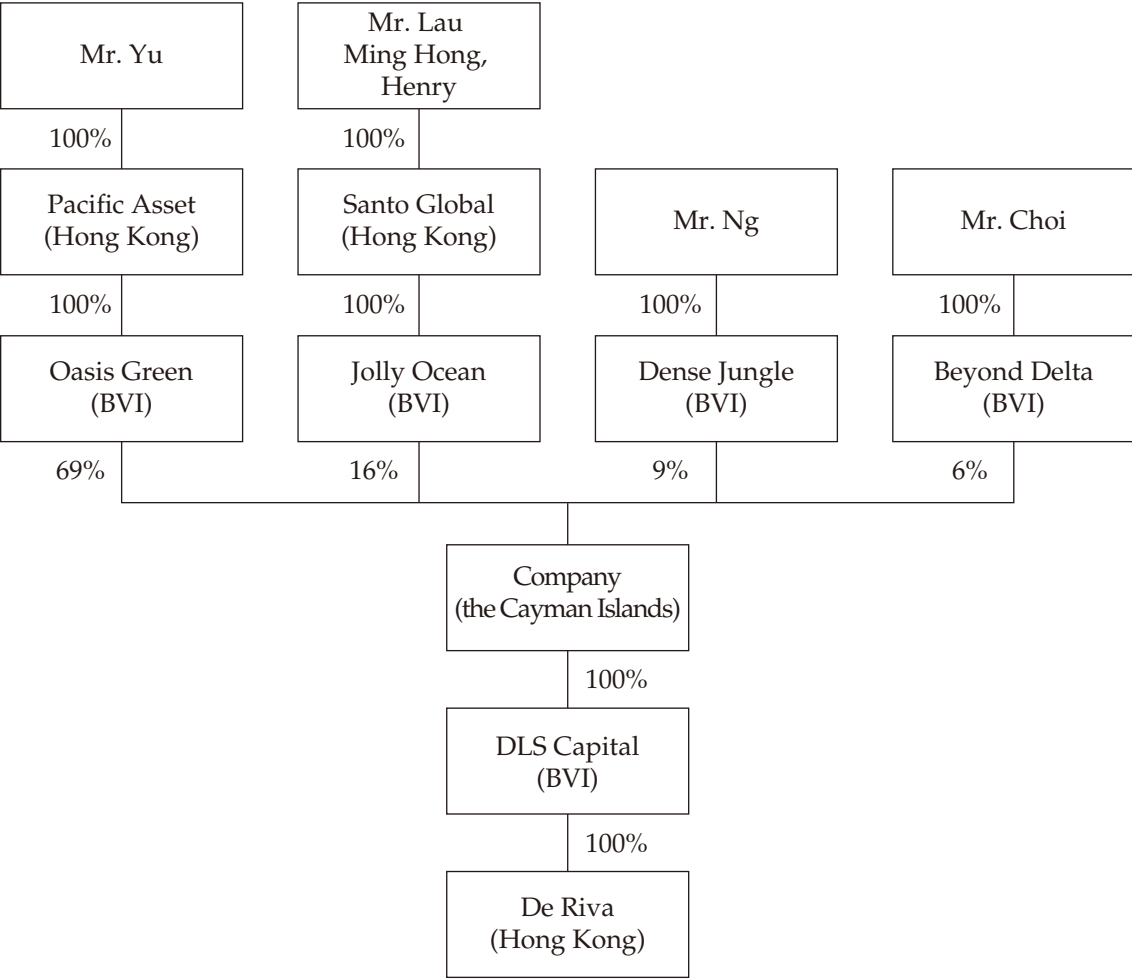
Mr. Yu

Mr. Lau Ming Hong, Henry

100%

100%

Pacific Asset (Hong Kong)

Santo Global (Hong Kong)

Mr. Ng

Mr. Choi

100%

100%

100%

100%

Oasis Green (BVI)

Jolly Ocean (BVI)

Dense Jungle (BVI)

Beyond Delta (BVI)

69%

16%

9%

6%

Company (the Cayman Islands)

100%

DLS Capital (BVI)

100%

De Riva (Hong Kong)